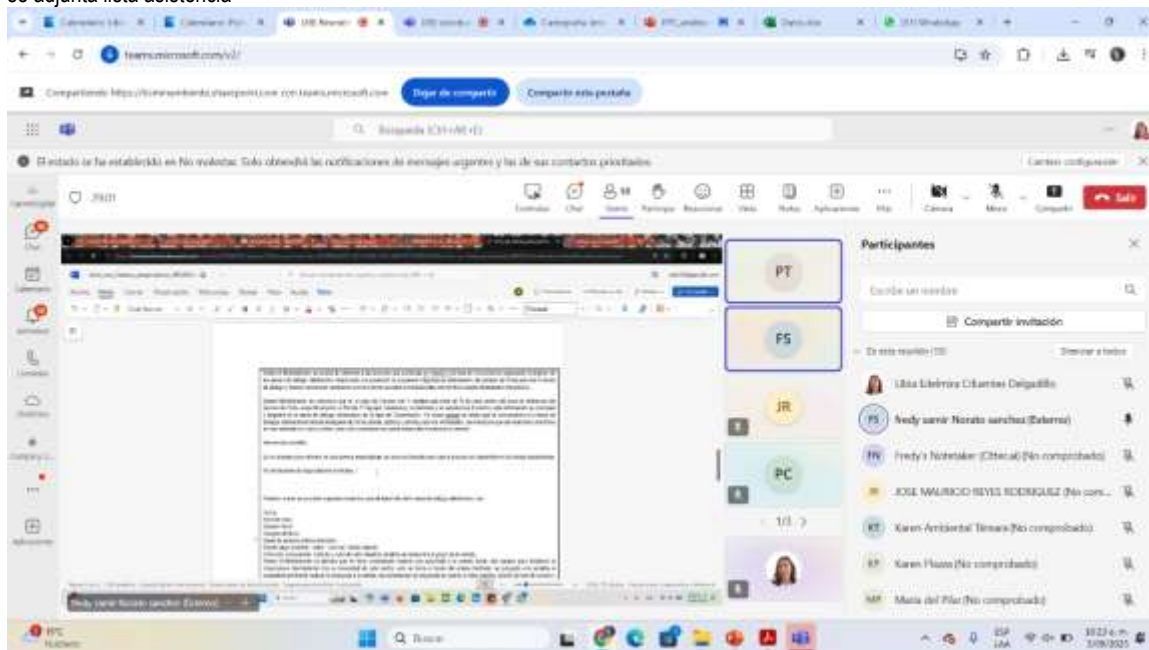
se adjunta lista asistencia

teams.microsoft.com/v2/

Compartiendo https://...sharepoint.com con teams.microsoft.com   Dejar de compartir   Compartir esta pestaña

Búsqueda (Ctrl+Alt+E)

El estado se ha establecido en No molestar. Solo obtendrá las notificaciones de mensajes urgentes y las de sus contactos prioritarios.   Cambiar configuración

29:01

Contenidos   Chat   Usuarios   Participar   Reaccionar   Vista   Notas   Aplicaciones   Más   Cámara   Micro   Compartir   Salir

PT
FS
JR
PC
1/3

Participantes

Escribe un nombre

Compartir invitación

En esta reunión (10)   Silenciar a todos

Ubia Edelmira Cifuentes Delgadillo
FS   fredy samir Noriato sanchez (Externo)
FN   Fredy's Notetaker (Otter.ai) (No comprobado)
JR   JOSE MAURICIO REYES RODRIGUEZ (No com...
KT   Karen Ambiental Tanaca (No comprobado)
KP   Karen Plazas (No comprobado)
MP   Maria del Pilar (No comprobado)

fredy samir Noriato sanchez (Externo)

Buscar

ESP LAA   10:22 a. m.   3/09/2025